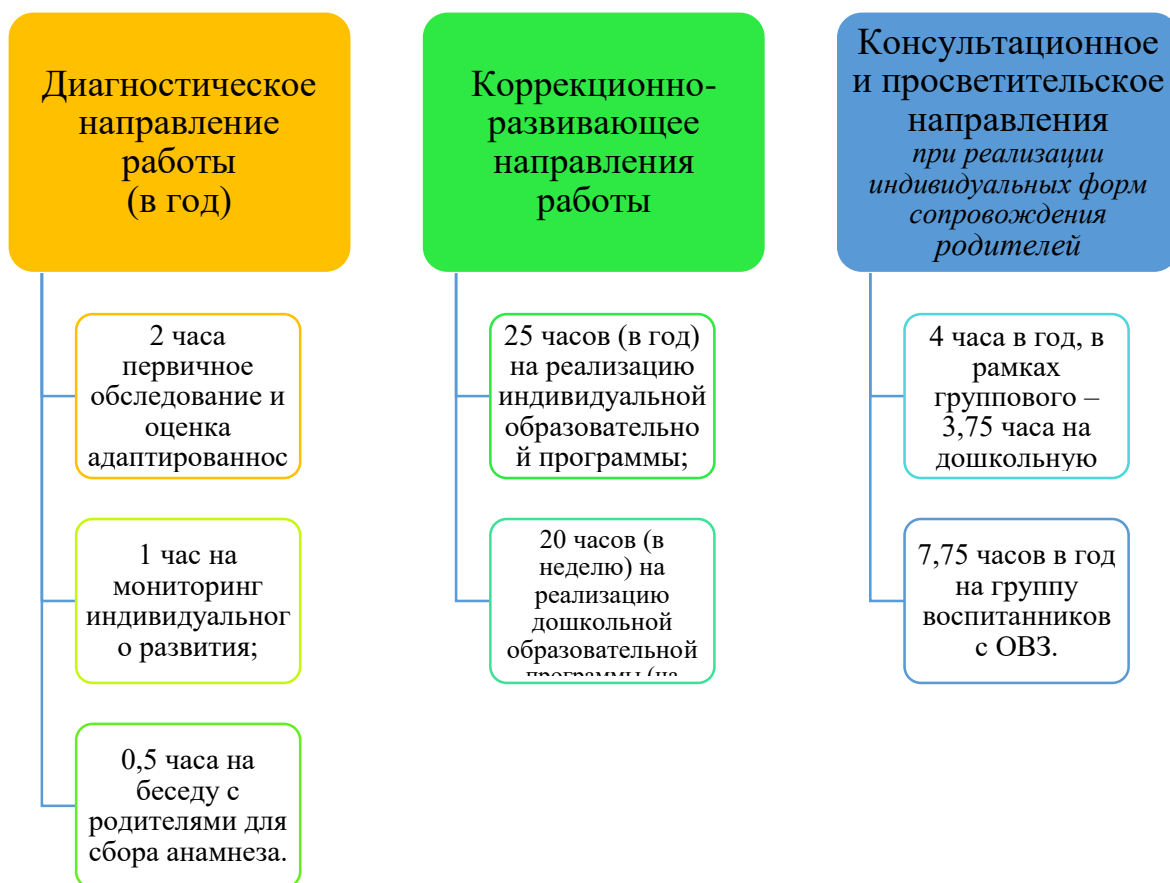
Диагностическое направление работы (в год)

2 часа первичное обследование и оценка адаптированнос

1 час на мониторинг индивидуальног о развития;

0,5 часа на беседу с родителями для сбора анамнеза.

Коррекционно-развивающее направления работы

25 часов (в год) на реализацию индивидуальной образовательно й программы;

20 часов (в неделю) на реализацию дошкольной образовательной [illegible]

Консультационное и просветительское направления *при реализации индивидуальных форм сопровождения родителей*

4 часа в год, в рамках группового – 3,75 часа на дошкольную

7,75 часов в год на группу воспитанников с ОВЗ.